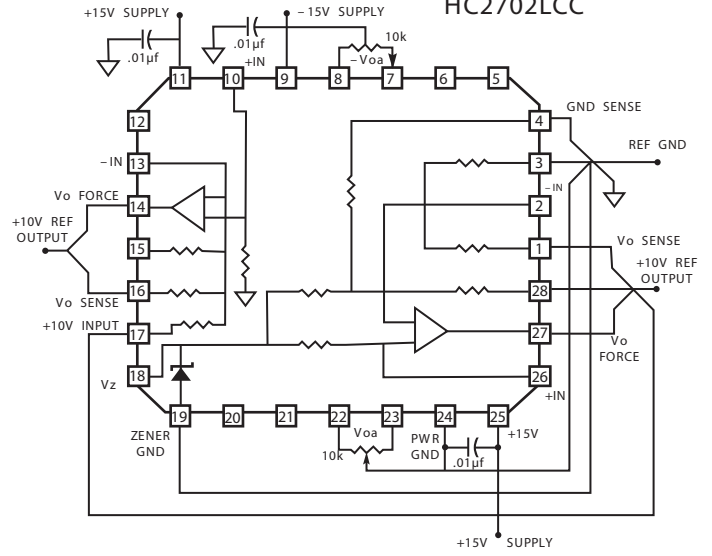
HC2702LCC

+15V SUPPLY
.01µf
.01µf
– 15V SUPPLY
10k
+IN
– Voa
11
10
9
8
7
6
5
12
GND SENSE
4
REF GND
3
– IN
13
– IN
Vo FORCE
14
2
+10V REF OUTPUT
15
1
Vo SENSE
16
+10V REF OUTPUT
Vo SENSE
28
+10V INPUT
17
27
Vo FORCE
18
26
Vz
+IN
19
20
21
22
23
24
25
+15V
ZENER GND
Voa
10k
PWR GND
.01µf
+15V SUPPLY